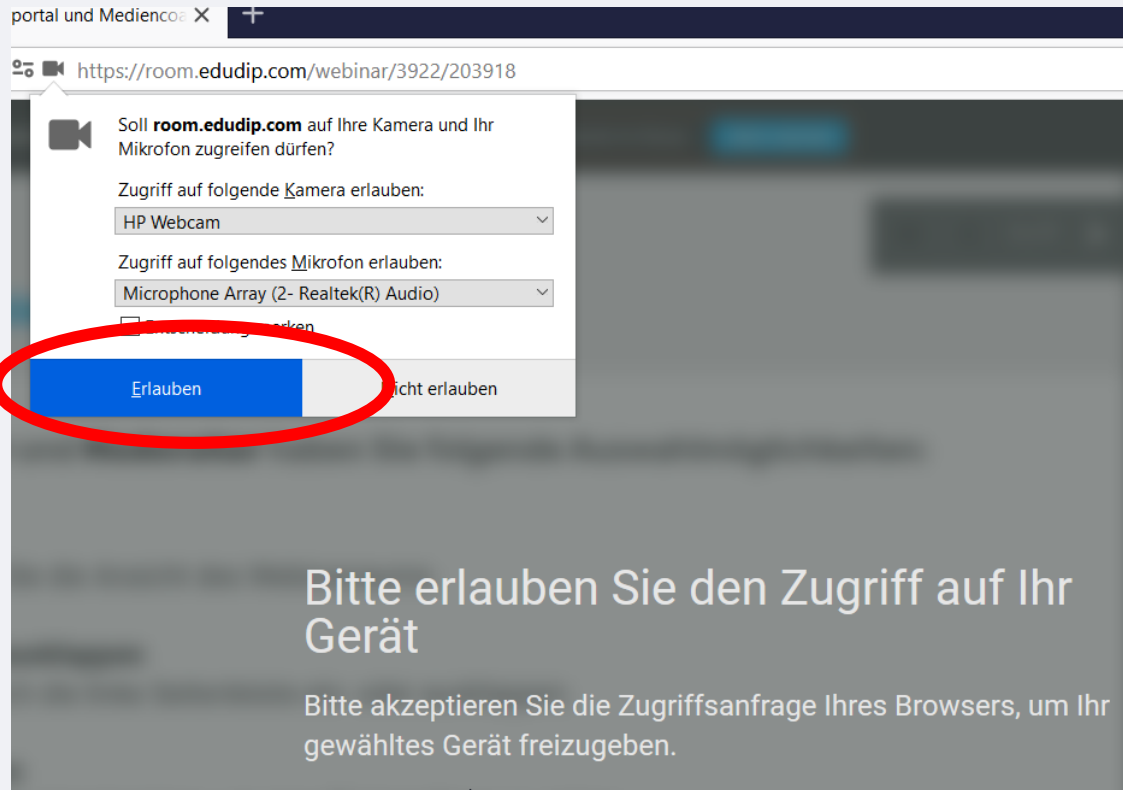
portal und Medienco ×

https://room.edudip.com/webinar/3922/203918

Soll **room.edudip.com** auf Ihre Kamera und Ihr Mikrofon zugreifen dürfen?

Zugriff auf folgende Kamera erlauben:

HP Webcam

Zugriff auf folgendes Mikrofon erlauben:

Microphone Array (2- Realtek(R) Audio)

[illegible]rken

Erlauben

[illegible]icht erlauben

Bitte erlauben Sie den Zugriff auf Ihr Gerät

Bitte akzeptieren Sie die Zugriffsanfrage Ihres Browsers, um Ihr gewähltes Gerät freizugeben.